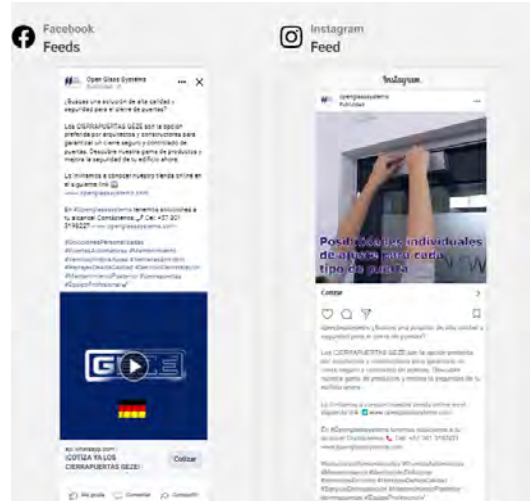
Facebook
Feeds

Open Glass Systems
Publicidad

¿Buscas una solución de alta calidad y seguridad para el cierre de puertas?

Los CIERRAPUERTAS GEZE son la opción preferida por arquitectos y constructores para garantizar un cierre seguro y controlado de puertas. Descubre nuestra gama de productos y mejora la seguridad de tu edificio ahora.

Te invitamos a conocer nuestra tienda online en el siguiente link
www.openglassystems.com

En #OpenGlassSystems tenemos soluciones a tu alcance! Contáctanos: Cel: +57 301 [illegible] www.openglassystems.com

#SolucionesPersonalizadas #PuertasAutomaticas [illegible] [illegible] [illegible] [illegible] #EquipoProfesional

GEZE

api.whatsapp.com
¡COTIZA YA LOS CIERRAPUERTAS GEZE!
Cotizar

Me gusta Comentar Compartir

Instagram
Feed

Instagram

openglassystems
Publicidad

Posiciones individuales de ajustes para cada tipo de puerta

Cotizar

openglassystems ¿Buscas una solución de alta calidad y seguridad para el cierre de puertas?

Los CIERRAPUERTAS GEZE son la opción preferida por arquitectos y constructores para garantizar un cierre seguro y controlado de puertas. Descubre nuestra gama de productos y mejora la seguridad de tu edificio ahora.

Te invitamos a conocer nuestra tienda online en el siguiente link www.openglassystems.com

En #OpenGlassSystems tenemos soluciones a tu alcance! Contáctanos: Cel: +57 301 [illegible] www.openglassystems.com

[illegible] #EquipoProfesional